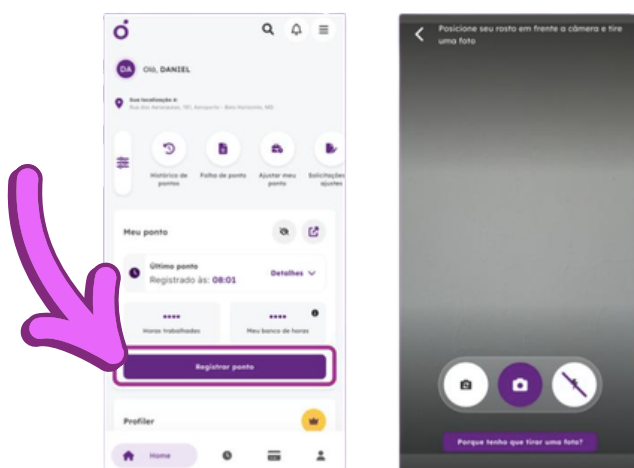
DA Olá, DANIEL

Sua localização é:
Rua dos Aeronautas, 181, Aeroporto - Belo Horizonte, MG

Histórico de pontos

Folha de ponto

Ajustar meu ponto

Solicitações ajustes

Meu ponto

Último ponto
Registrado às: 08:01

Detalhes

••••
Horas trabalhadas

••••
Meu banco de horas

Registrar ponto

Profiler

Home

Posicione seu rosto em frente a câmera e tire uma foto

Porque tenho que tirar uma foto?